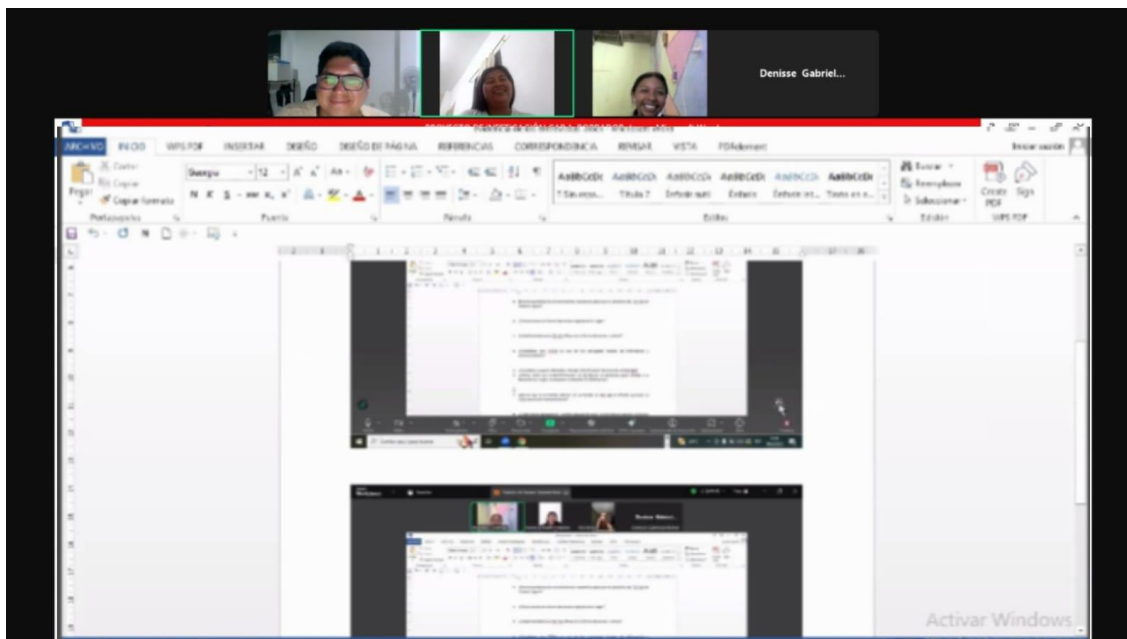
Denisse Gabriel...

ARCHIVO INICIO WPS PDF INSERTAR DISEÑO DISEÑO DE PÁGINA REFERENCIAS CORRESPONDENCIA REVISAR VISTA PDFelement

Iniciar sesión

Cortar
Copiar
Pegar
Copiar formato
Portapapeles

Georgia 12
Fuente

Párrafo

AaBbCcDc AaBbCcDc AaBbCcDc AaBbCcDc AaBbCcDc AaBbCcDc
¶ Sin espa... Título 2 Énfasis sutil Énfasis Énfasis int... Texto en n...
Estilos

Buscar
Reemplazar
Seleccionar
Edición

Create PDF
Sign
WPS PDF

Activar Windows